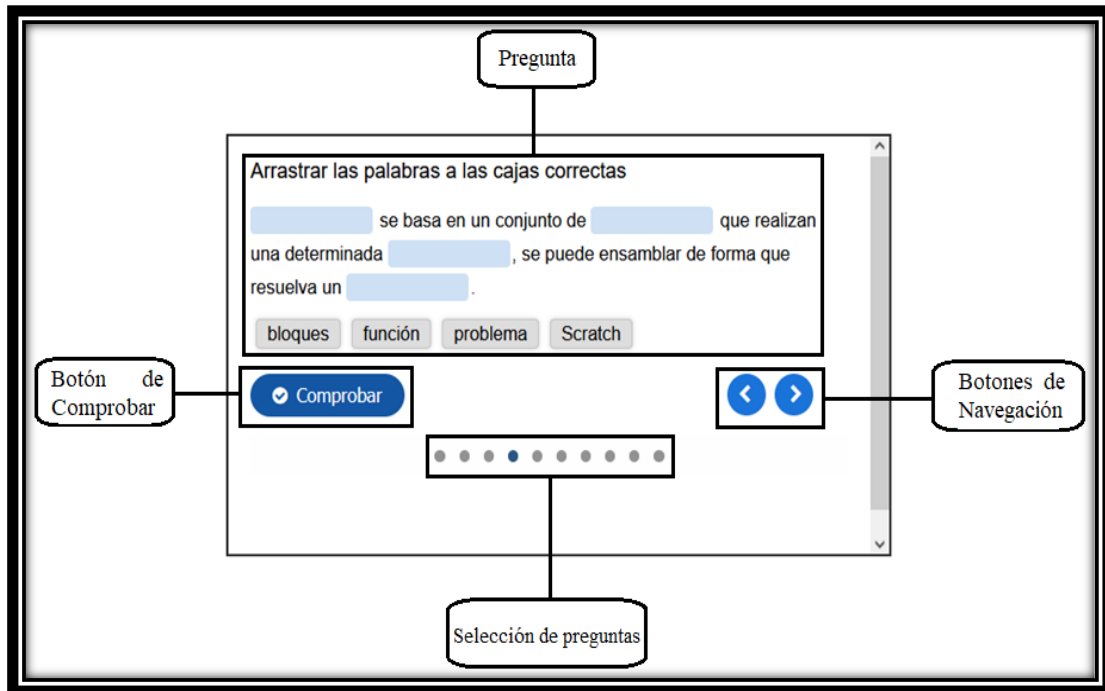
Pregunta

Arrastrar las palabras a las cajas correctas

[ ] se basa en un conjunto de [ ] que realizan una determinada [ ], se puede ensamblar de forma que resuelva un [ ].

bloques función problema Scratch

Botón de Comprobar

Comprobar

Botones de Navegación

Selección de preguntas